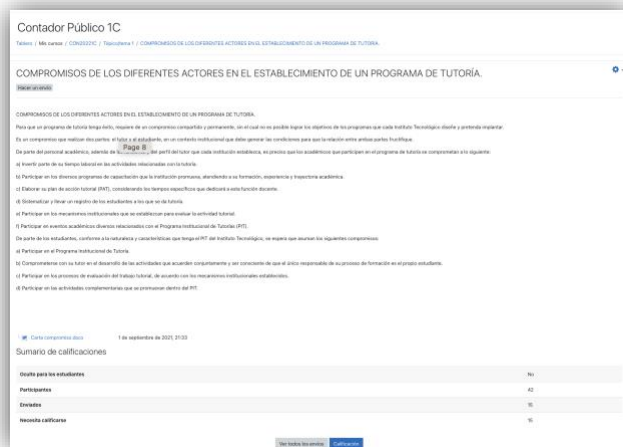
Contador Público 1C

Tablero / Mis cursos / CONZ031C / Tópico/tema 1 / COMPROMISOS DE LOS DIFERENTES ACTORES EN EL ESTABLECIMIENTO DE UN PROGRAMA DE TUTORIA

COMPROMISOS DE LOS DIFERENTES ACTORES EN EL ESTABLECIMIENTO DE UN PROGRAMA DE TUTORÍA.

Hacer un envío

COMPROMISOS DE LOS DIFERENTES ACTORES EN EL ESTABLECIMIENTO DE UN PROGRAMA DE TUTORIA.

Para que un programa de tutoría tenga éxito, requiere de un compromiso compartido y permanente, sin el cual no es posible lograr los objetivos de los programas que cada Instituto Tecnológico diseñe y pretenda implantar.

Es un compromiso que realizan dos partes: el tutor y el estudiante, en un contexto institucional que debe generar las condiciones para que la relación entre ambas partes fructifique.

De parte del personal académico, además de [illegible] del perfil del tutor que cada institución establezca, es preciso que los académicos que participan en el programa de tutoría se comprometan a lo siguiente:

a) Invertir parte de su tiempo laboral en las actividades relacionadas con la tutoría.

b) Participar en los diversos programas de capacitación que la institución promueva, atendiendo a su formación, experiencia y trayectoria académica.

c) Elaborar su plan de acción tutorial (PAT), considerando los tiempos específicos que dedicará a esta función docente.

d) Sistematizar y llevar un registro de los estudiantes a los que se da tutoría.

e) Participar en los mecanismos institucionales que se establezcan para evaluar la actividad tutorial.

f) Participar en eventos académicos diversos relacionados con el Programa Institucional de Tutorías (PIT).

De parte de los estudiantes, conforme a la naturaleza y características que tenga el PIT del Instituto Tecnológico, se espera que asuman los siguientes compromisos:

a) Participar en el Programa Institucional de Tutoría.

b) Comprometerse con su tutor en el desarrollo de las actividades que acuerden conjuntamente y ser consciente de que el único responsable de su proceso de formación es el propio estudiante.

c) Participar en los procesos de evaluación del trabajo tutorial, de acuerdo con los mecanismos institucionales establecidos.

d) Participar en las actividades complementarias que se promuevan dentro del PIT.

Page 8

Carta compromiso.docx 1 de septiembre de 2021, 21:33

Sumario de calificaciones

| | |
|---|---|
| Oculto para los estudiantes | No |
| Participantes | 42 |
| Enviados | 15 |
| Necesita calificarse | 15 |

Ver todos los envíos | Calificación